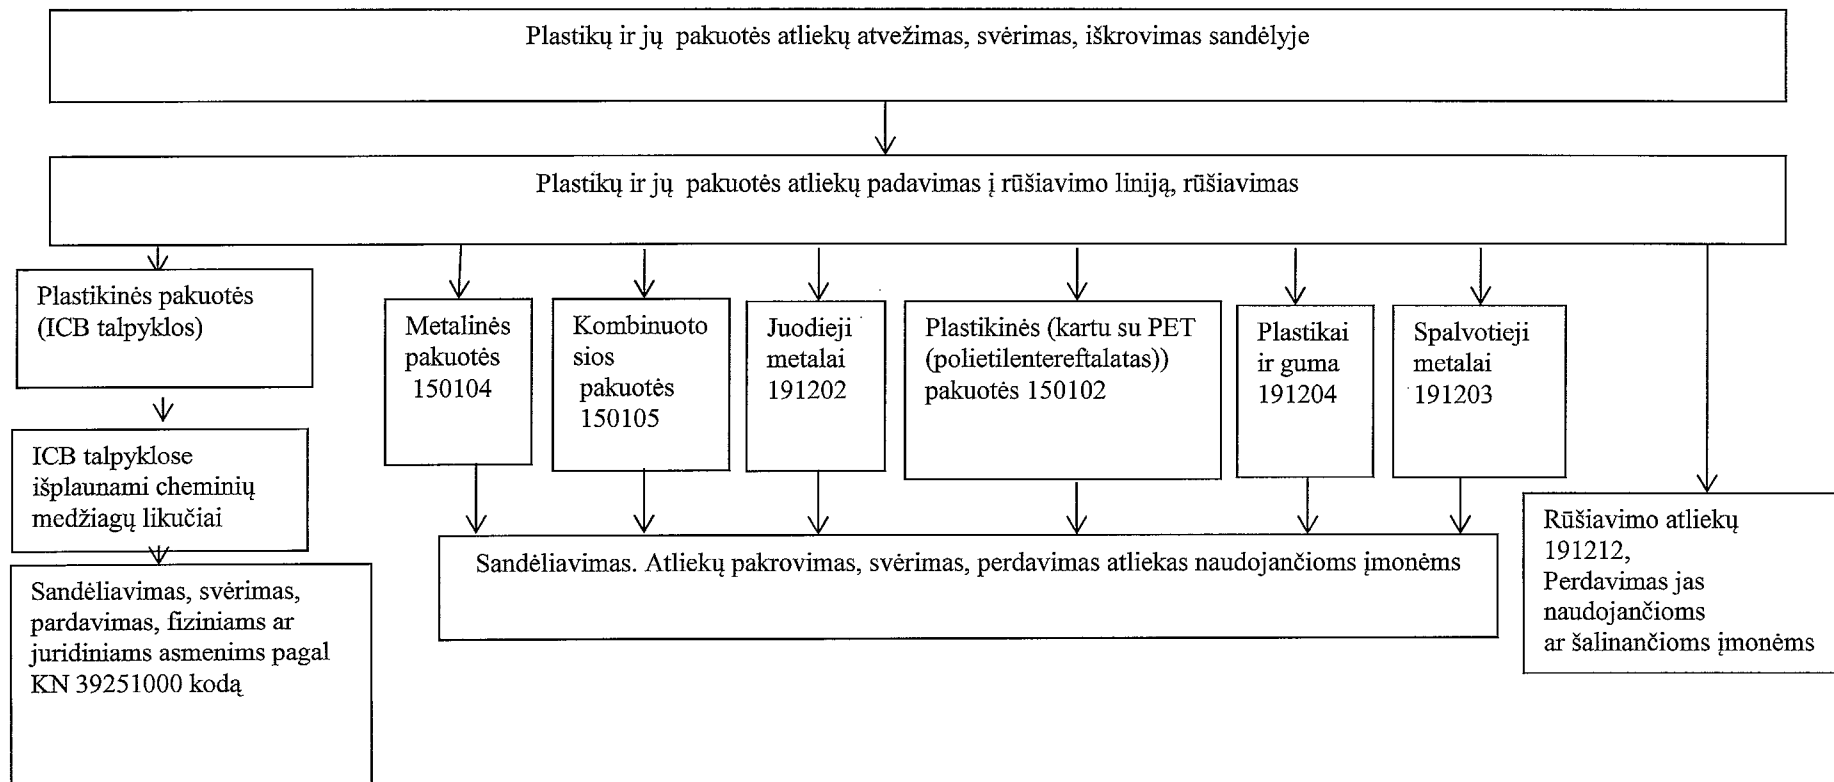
Plastikų ir jų pakuotės atliekų atvežimas, svėrimas, iškrovimas sandėlyje

Plastikų ir jų pakuotės atliekų padavimas į rūšiavimo liniją, rūšiavimas

Plastikinės pakuotės (ICB talpyklos)

ICB talpyklose išplaunami cheminių medžiagų likučiai

Sandėliavimas, svėrimas, pardavimas, fiziniams ar juridiniams asmenims pagal KN 39251000 kodą

Metalinės pakuotės 150104

Kombinuotosios pakuotės 150105

Juodieji metalai 191202

Plastikinės (kartu su PET (polietilentereftalatas)) pakuotės 150102

Plastikai ir guma 191204

Spalvotieji metalai 191203

Sandėliavimas. Atliekų pakrovimas, svėrimas, perdavimas atliekas naudojančioms įmonėms

Rūšiavimo atliekų 191212,
Perdavimas jas naudojančioms ar šalinančioms įmonėms